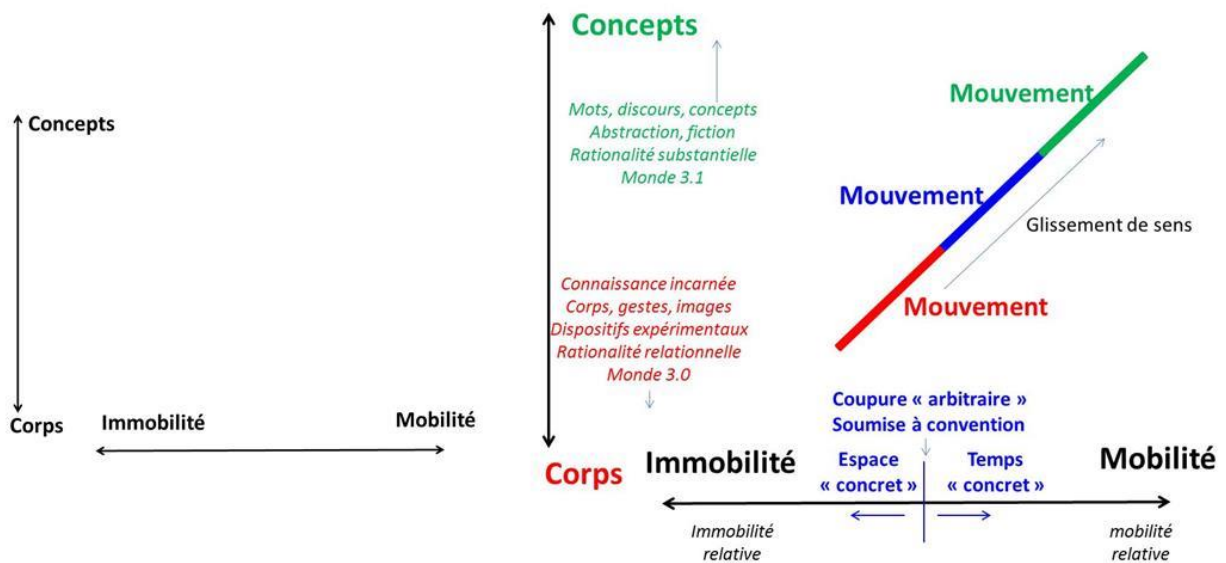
Concepts

Corps

Immobilité

Mobilité

Concepts

Mots, discours, concepts
Abstraction, fiction
Rationalité substantielle
Monde 3.1

Connaissance incarnée
Corps, gestes, images
Dispositifs expérimentaux
Rationalité relationnelle
Monde 3.0

Mouvement

Mouvement

Glissement de sens

Mouvement

Coupure « arbitraire »
Soumise à convention

Corps

Immobilité

Espace « concret »

Temps « concret »

Mobilité

Immobilité relative

mobilité relative